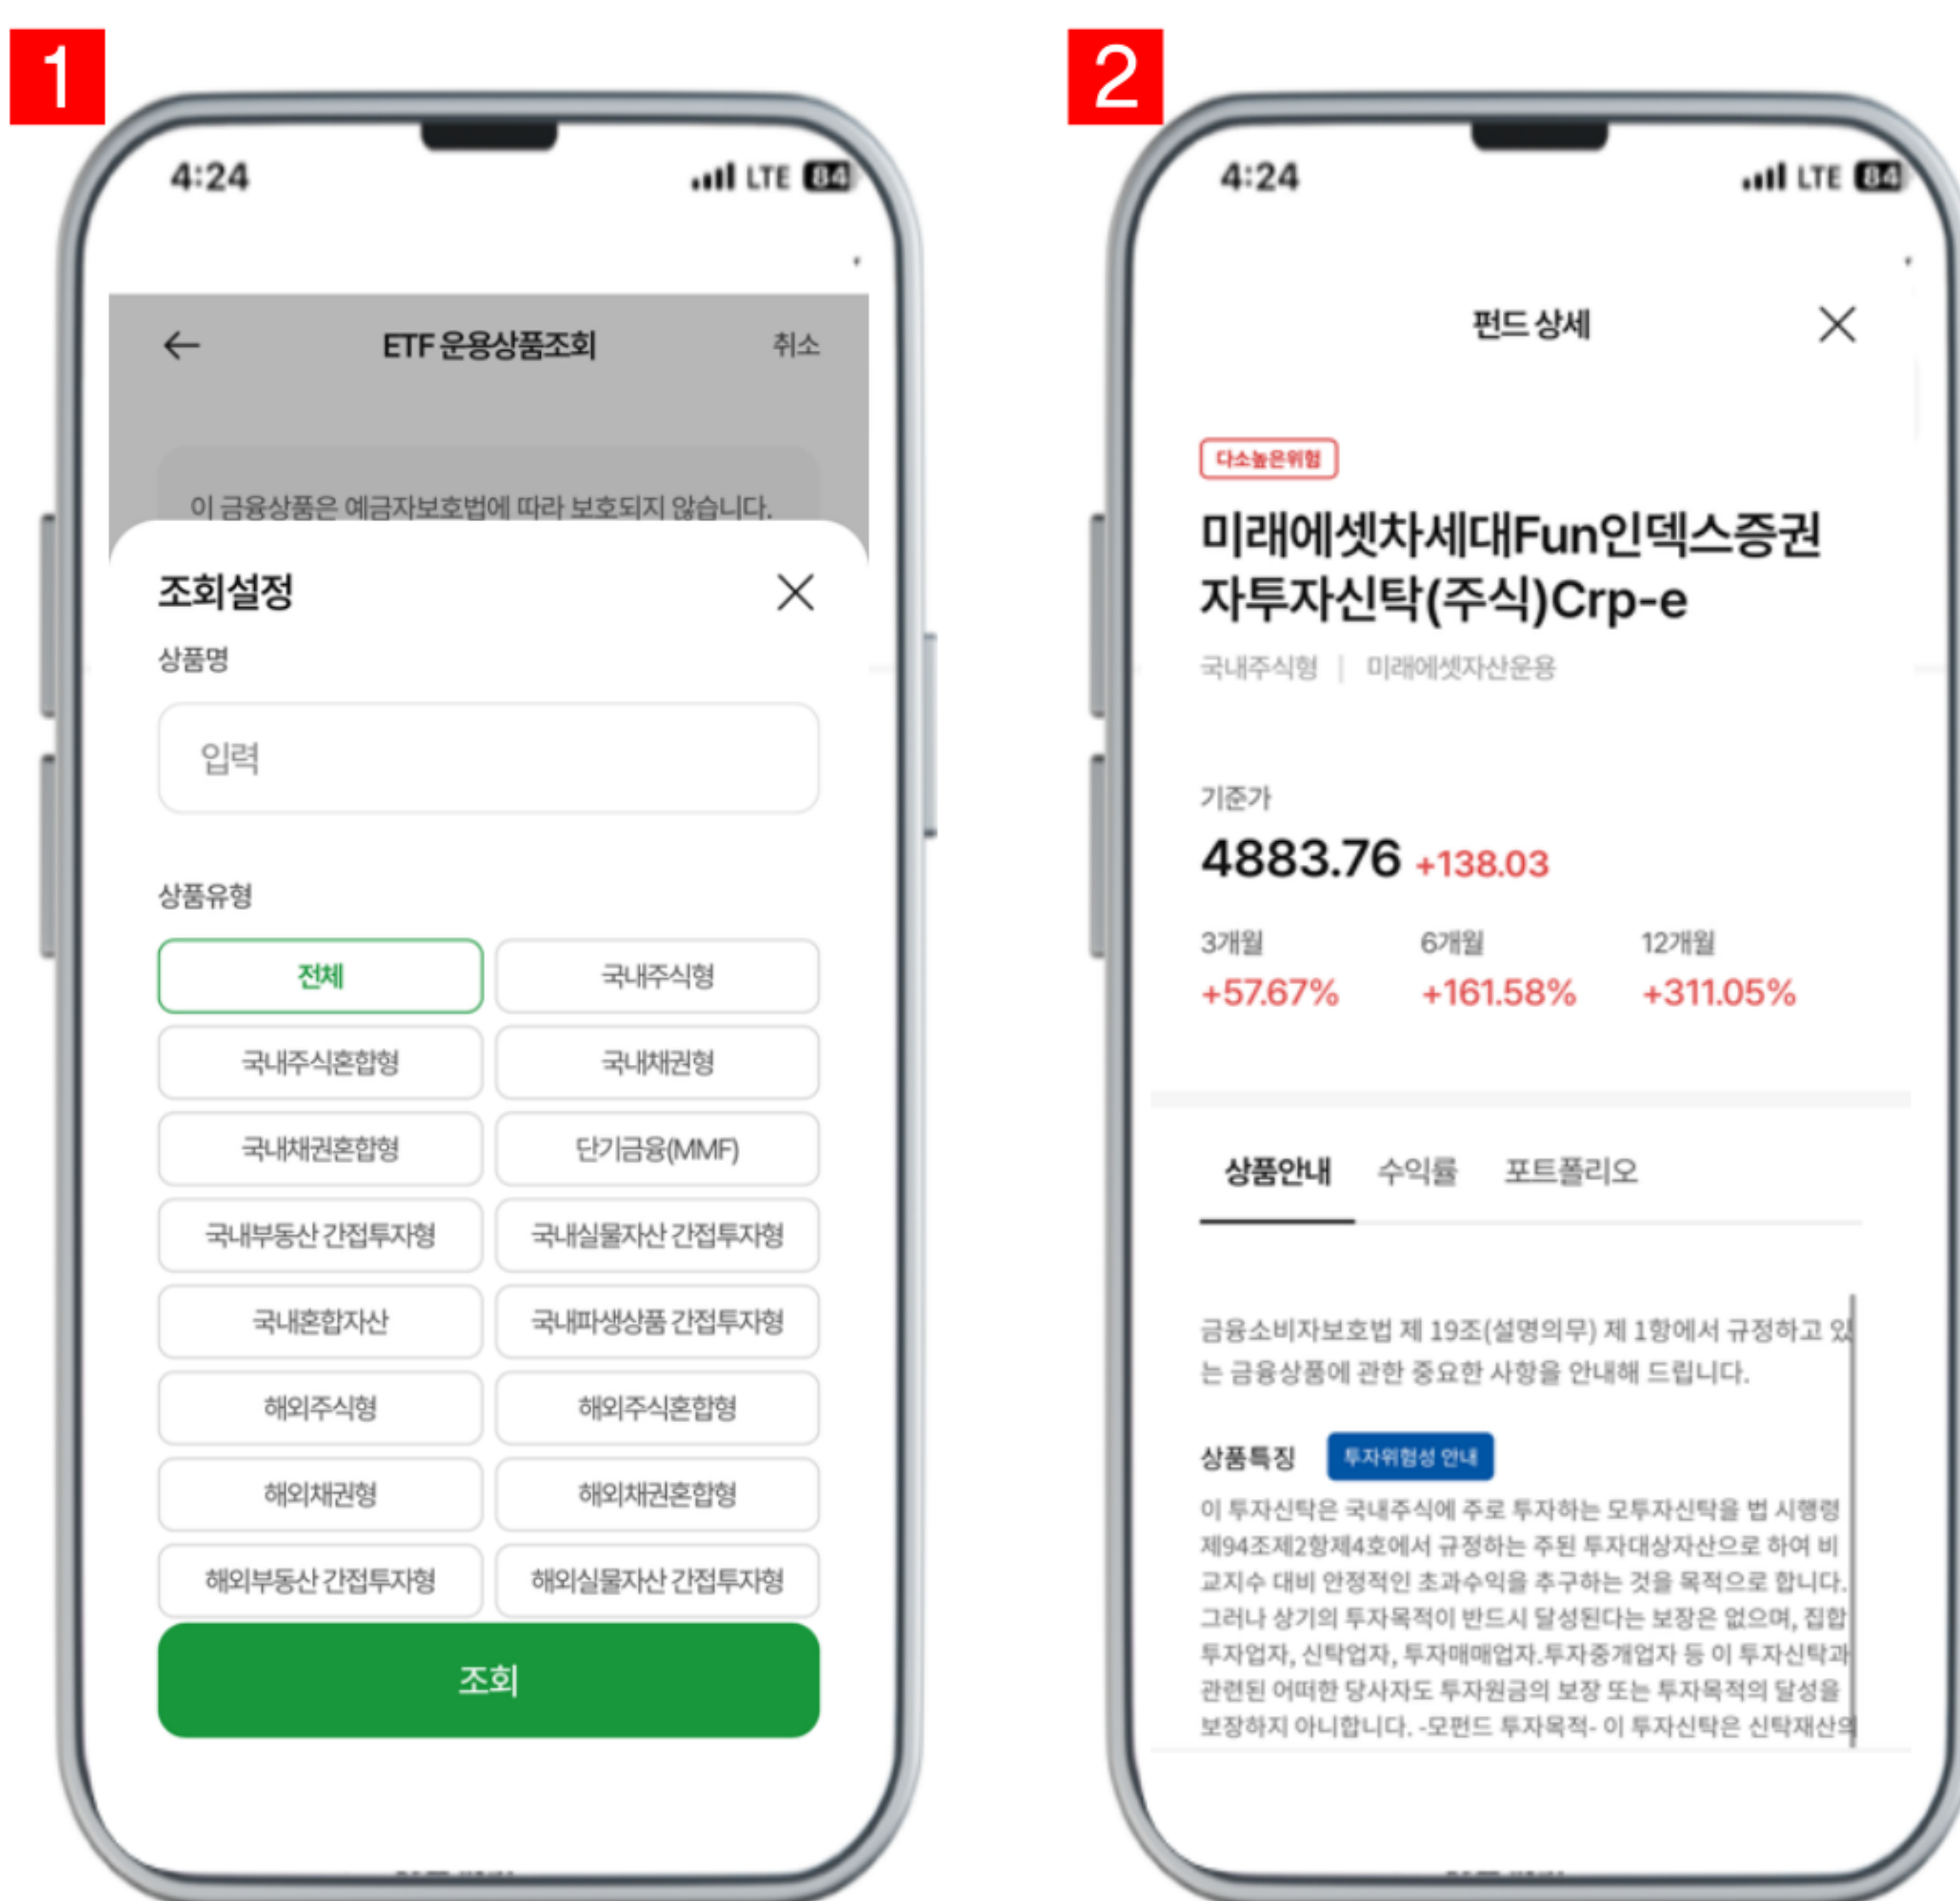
1

4:24 LTE 84

ETF 운용상품조회 취소

이 금융상품은 예금자보호법에 따라 보호되지 않습니다.

조회설정

상품명

입력

상품유형

| 전체 | 국내주식형 |
|---|---|
| 국내주식혼합형 | 국내채권형 |
| 국내채권혼합형 | 단기금융(MMF) |
| 국내부동산 간접투자형 | 국내실물자산 간접투자형 |
| 국내혼합자산 | 국내파생상품 간접투자형 |
| 해외주식형 | 해외주식혼합형 |
| 해외채권형 | 해외채권혼합형 |
| 해외부동산 간접투자형 | 해외실물자산 간접투자형 |

조회

2

4:24 LTE 84

펀드 상세

다소높은위험

미래에셋차세대Fun인덱스증권자투자신탁(주식)Crp-e

국내주식형 | 미래에셋자산운용

기준가

4883.76 +138.03

3개월 +57.67%

6개월 +161.58%

12개월 +311.05%

상품안내 수익률 포트폴리오

금융소비자보호법 제 19조(설명의무) 제 1항에서 규정하고 있는 금융상품에 관한 중요한 사항을 안내해 드립니다.

상품특징 투자위험성 안내

이 투자신탁은 국내주식에 주로 투자하는 모투자신탁을 법 시행령 제94조제2항제4호에서 규정하는 주된 투자대상자산으로 하여 비교지수 대비 안정적인 초과수익을 추구하는 것을 목적으로 합니다. 그러나 상기의 투자목적이 반드시 달성된다는 보장은 없으며, 집합투자업자, 신탁업자, 투자매매업자.투자중개업자 등 이 투자신탁과 관련된 어떠한 당사자도 투자원금의 보장 또는 투자목적의 달성을 보장하지 아니합니다. -모펀드 투자목적- 이 투자신탁은 신탁재산의